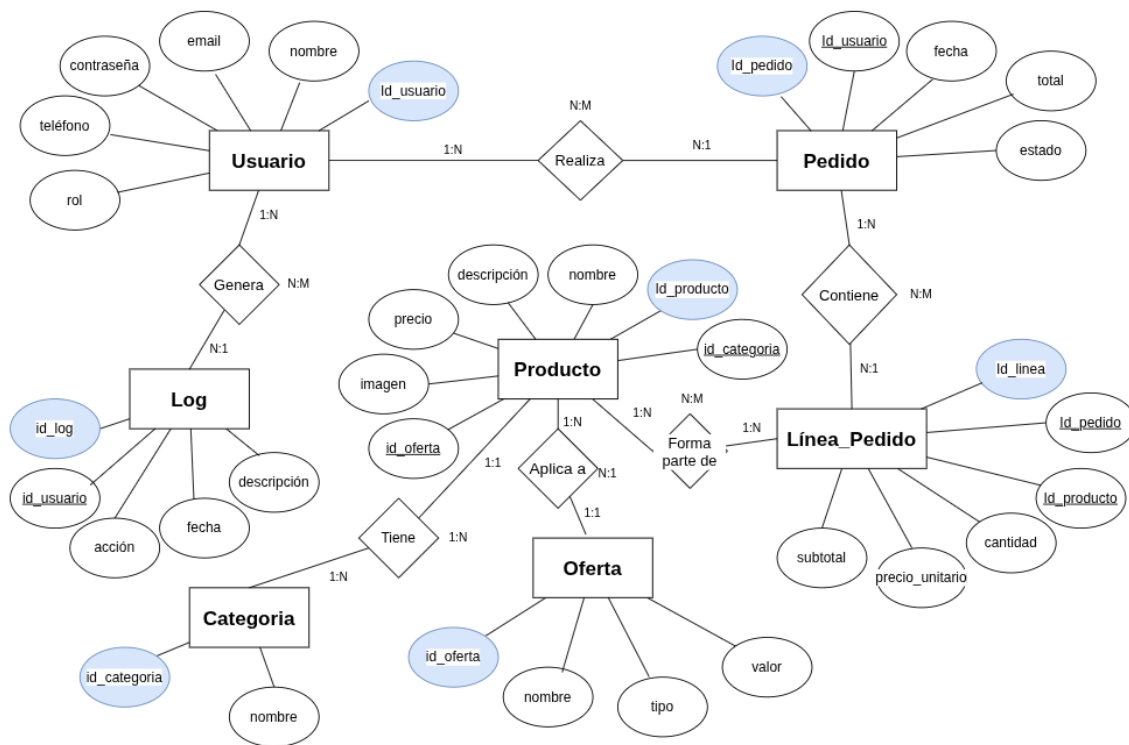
email

nombre

contraseña

Id_usuario

teléfono

Usuario

rol

1:N

Genera

N:M

N:1

Log

id_log

descripción

id_usuario

fecha

acción

N:M

Realiza

1:N

N:1

Id_pedido

Id_usuario

fecha

total

Pedido

estado

1:N

Contiene

N:M

N:1

descripción

nombre

Id_producto

precio

Id_categoria

Producto

imagen

id_oferta

1:N

N:M

1:N

Forma parte de

1:N

Aplica a

N:1

1:1

1:1

Tiene

1:N

1:N

Id_linea

Línea_Pedido

Id_pedido

Id_producto

cantidad

subtotal

precio_unitario

Oferta

id_oferta

valor

nombre

tipo

Categoria

id_categoria

nombre